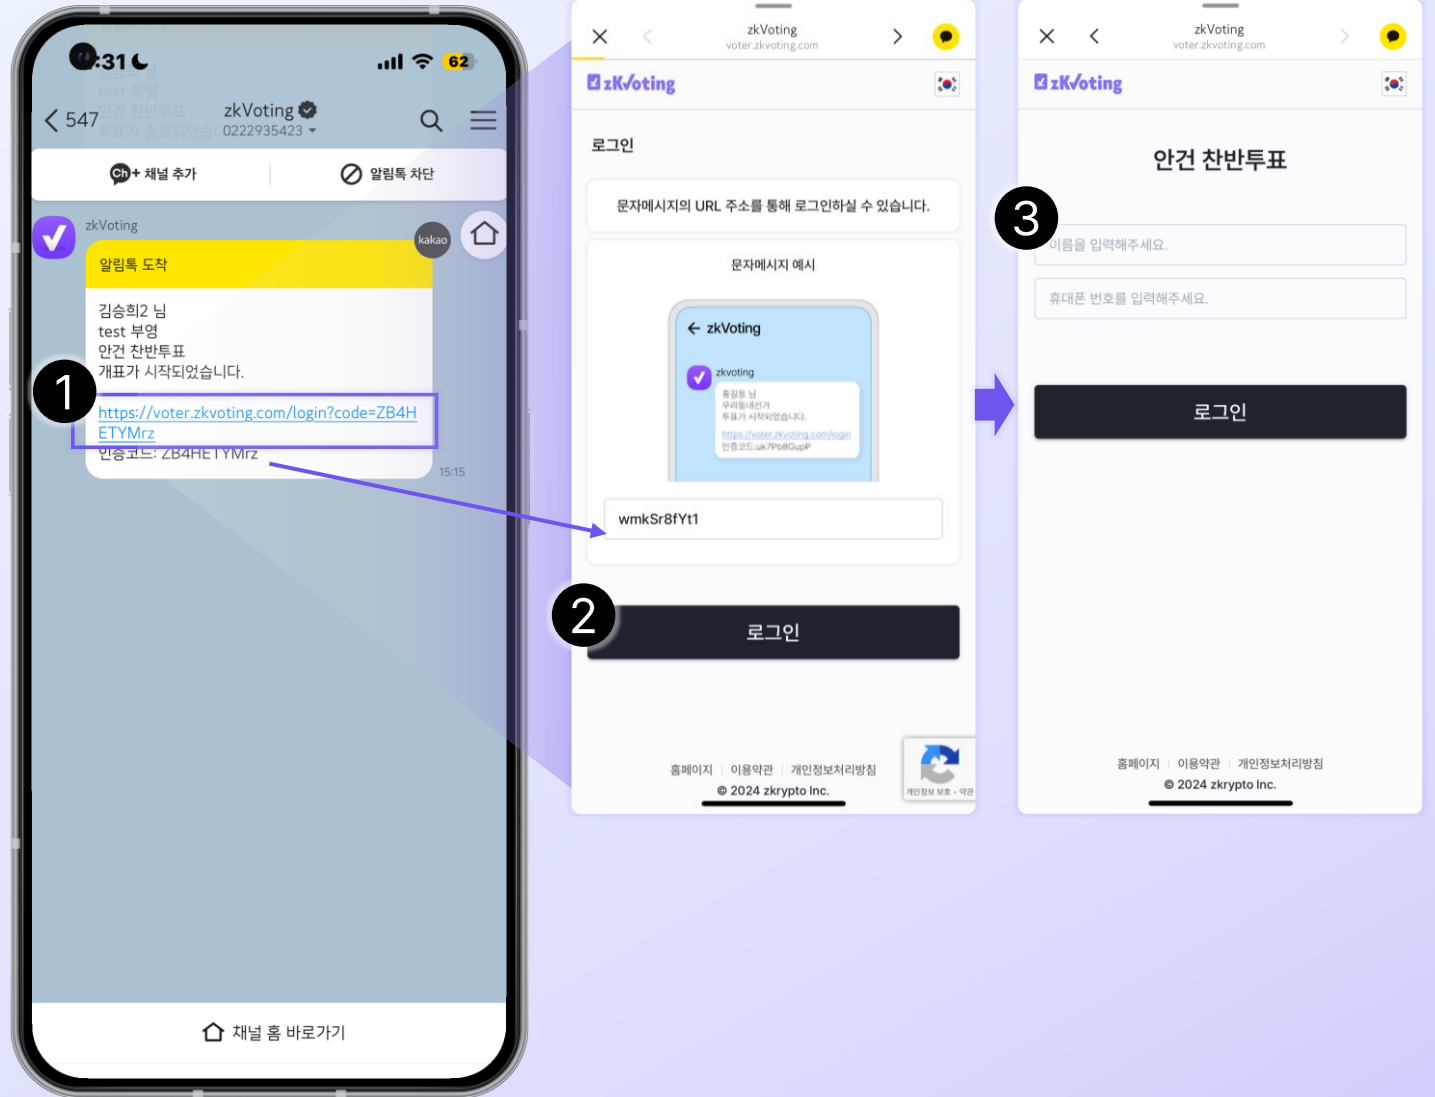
:31 62

547 zkVoting 0222935423

Ch+ 채널 추가

알림톡 차단

zkVoting

kakao

알림톡 도착

김승희2 님
test 부영
안건 찬반투표
개표가 시작되었습니다.

1

https://voter.zkvoting.com/login?code=ZB4HETYMrz
인증코드: ZB4HETYMrz

15:15

채널 홈 바로가기

zkVoting
voter.zkvoting.com

zkVoting

로그인

문자메시지의 URL 주소를 통해 로그인하실 수 있습니다.

문자메시지 예시

zkVoting

zkvoting
홍길동 님
우리동네선거
투표가 시작되었습니다.
https://voter.zkvoting.com/login
인증코드:uk7Pb8GupP

wmkSr8fYt1

2

로그인

홈페이지 | 이용약관 | 개인정보처리방침
© 2024 zkrypto Inc.

개인정보 보호 - 약관

zkVoting
voter.zkvoting.com

zkVoting

안건 찬반투표

3

이름을 입력해주세요.

휴대폰 번호를 입력해주세요.

로그인

홈페이지 | 이용약관 | 개인정보처리방침
© 2024 zkrypto Inc.